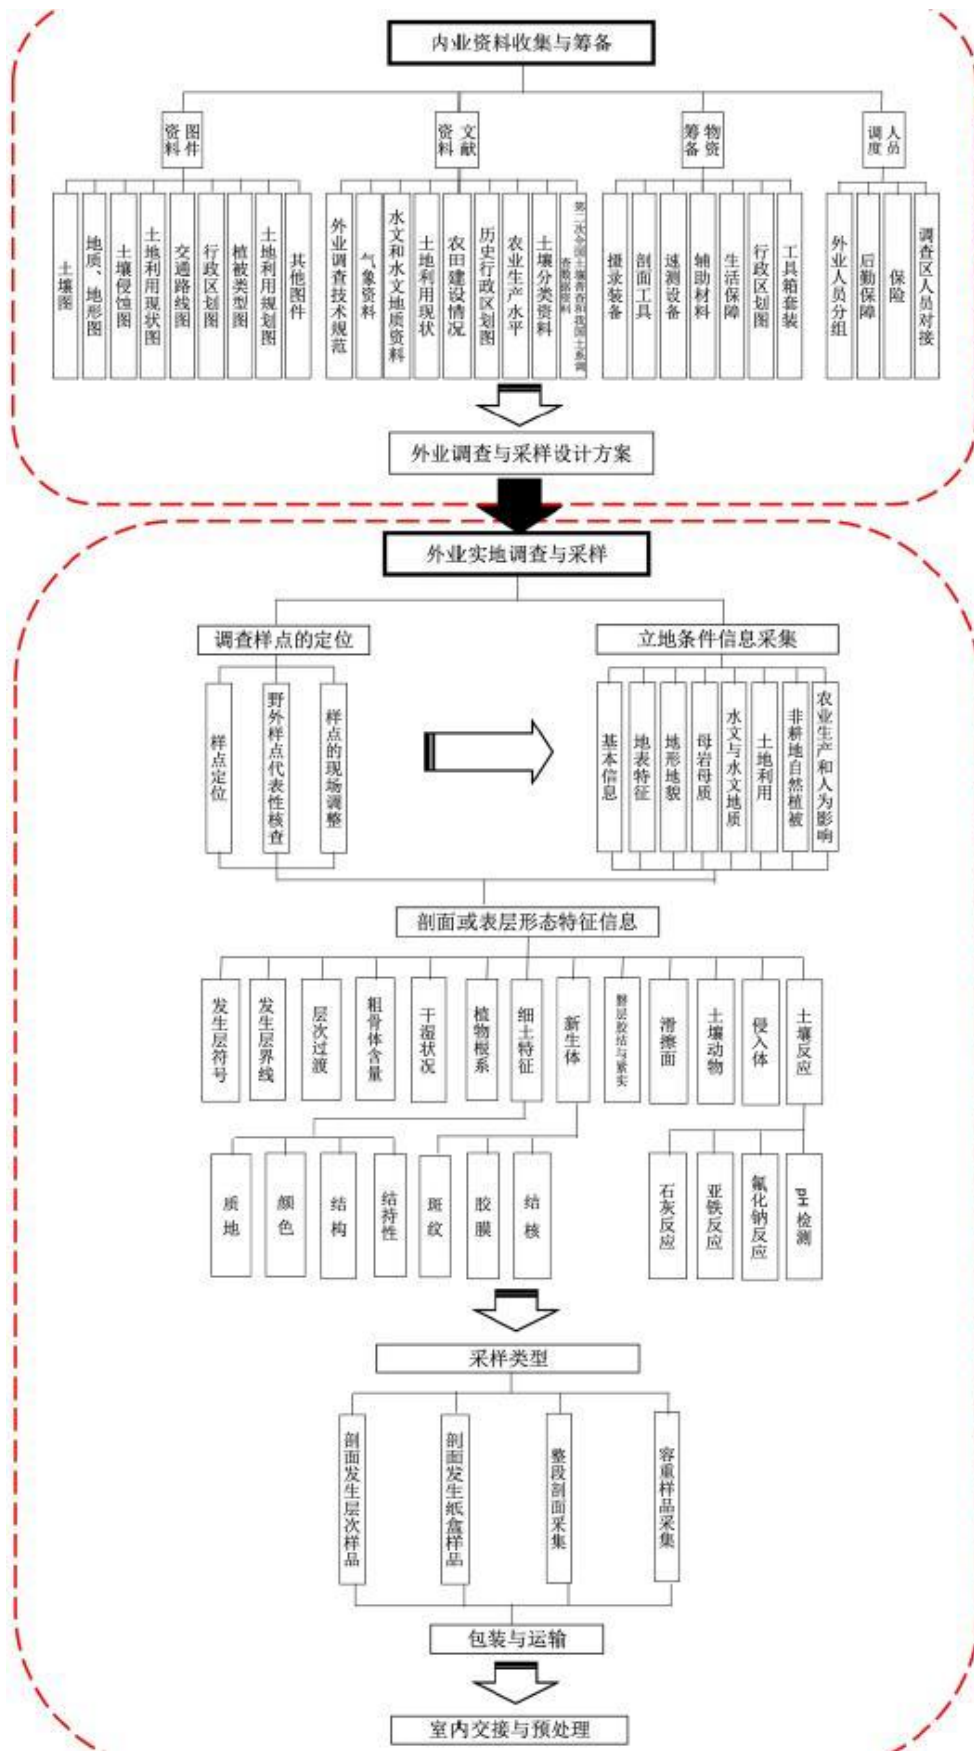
内业资料收集与筹备

图件资料

土壤图
地质、地形图
土壤侵蚀图
土地利用现状图
交通路线图
行政区划图
植被类型图
土地利用规划图
其他图件

文献资料

外业调查技术规范
气象资料
水文和水文地质资料
土地利用现状
农田建设情况
历史行政区划图
农业生产水平
土壤分类资料
第二次全国土壤普查剖面图土系调查数据资料

物资筹备

摄录装备
剖面工具
速测设备
辅助材料
生活保障
行政区划图
工具箱套装

人员调度

外业人员分组
后勤保障
保险
调查区人员对接

外业调查与采样设计方案

外业实地调查与采样

调查样点的定位

样点定位
野外样点代表性核查
样点的现场调整

立地条件信息采集

基本信息
地表特征
地形地貌
母岩母质
水文与水文地质
土地利用
非耕地自然植被
农业生产和人为影响

剖面或表层形态特征信息

发生层符号
发生层界线
层次过渡
粗骨体含量
干湿状况
植物根系
细土特征
新生体
磐层胶结与紧实
滑擦面
土壤动物
侵入体
土壤反应

质地
颜色
结构
结持性
斑纹
胶膜
结核
石灰反应
亚铁反应
氟化钠反应
pH检测

采样类型

剖面发生层次样品
剖面发生纸盒样品
整段剖面采集
容重样品采集

包装与运输

室内交接与预处理